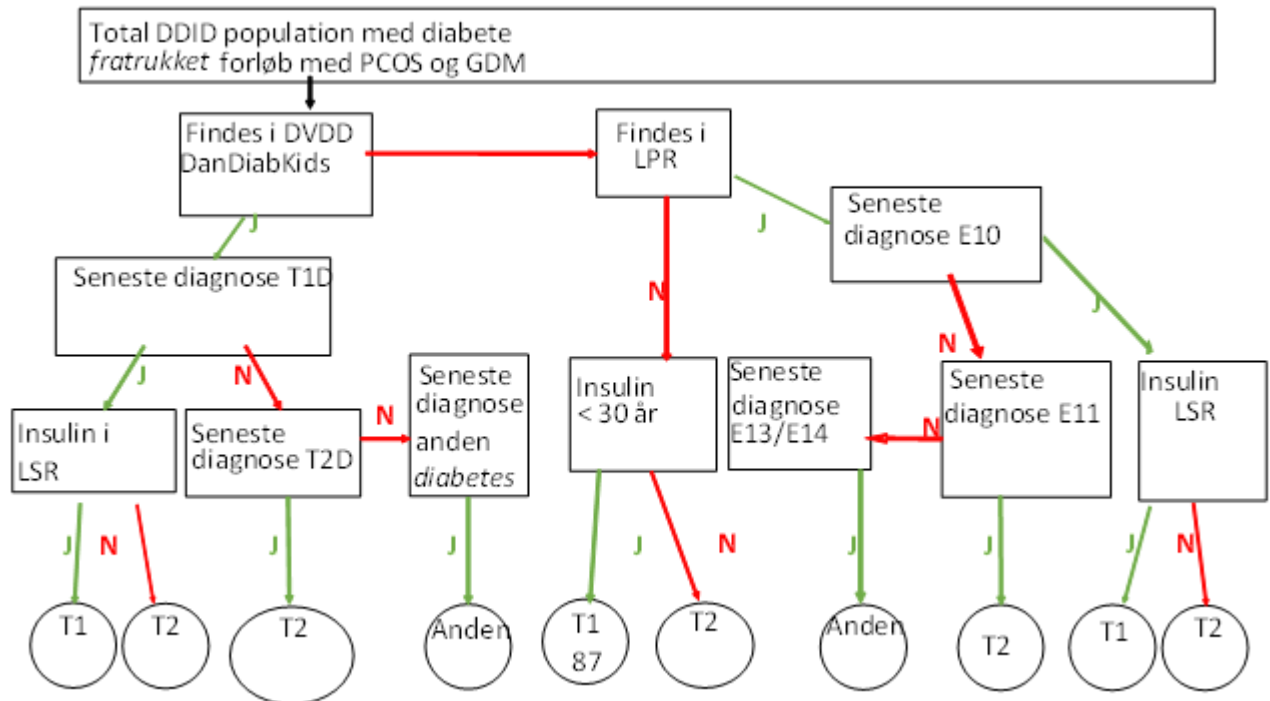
Total DDID population med diabete
*fratrukket* forløb med PCOS og GDM

Findes i DVDD DanDiabKids

Findes i LPR

J

Seneste diagnose E10

J

Seneste diagnose T1D

N

J

N

J

N

Insulin i LSR

Seneste diagnose T2D

N

Seneste diagnose anden *diabetes*

Insulin < 30 år

Seneste diagnose E13/E14

N

Seneste diagnose E11

Insulin LSR

J

N

J

J

J

N

J

J

J

N

T1

T2

T2

Anden

T1 87

T2

Anden

T2

T1

T2